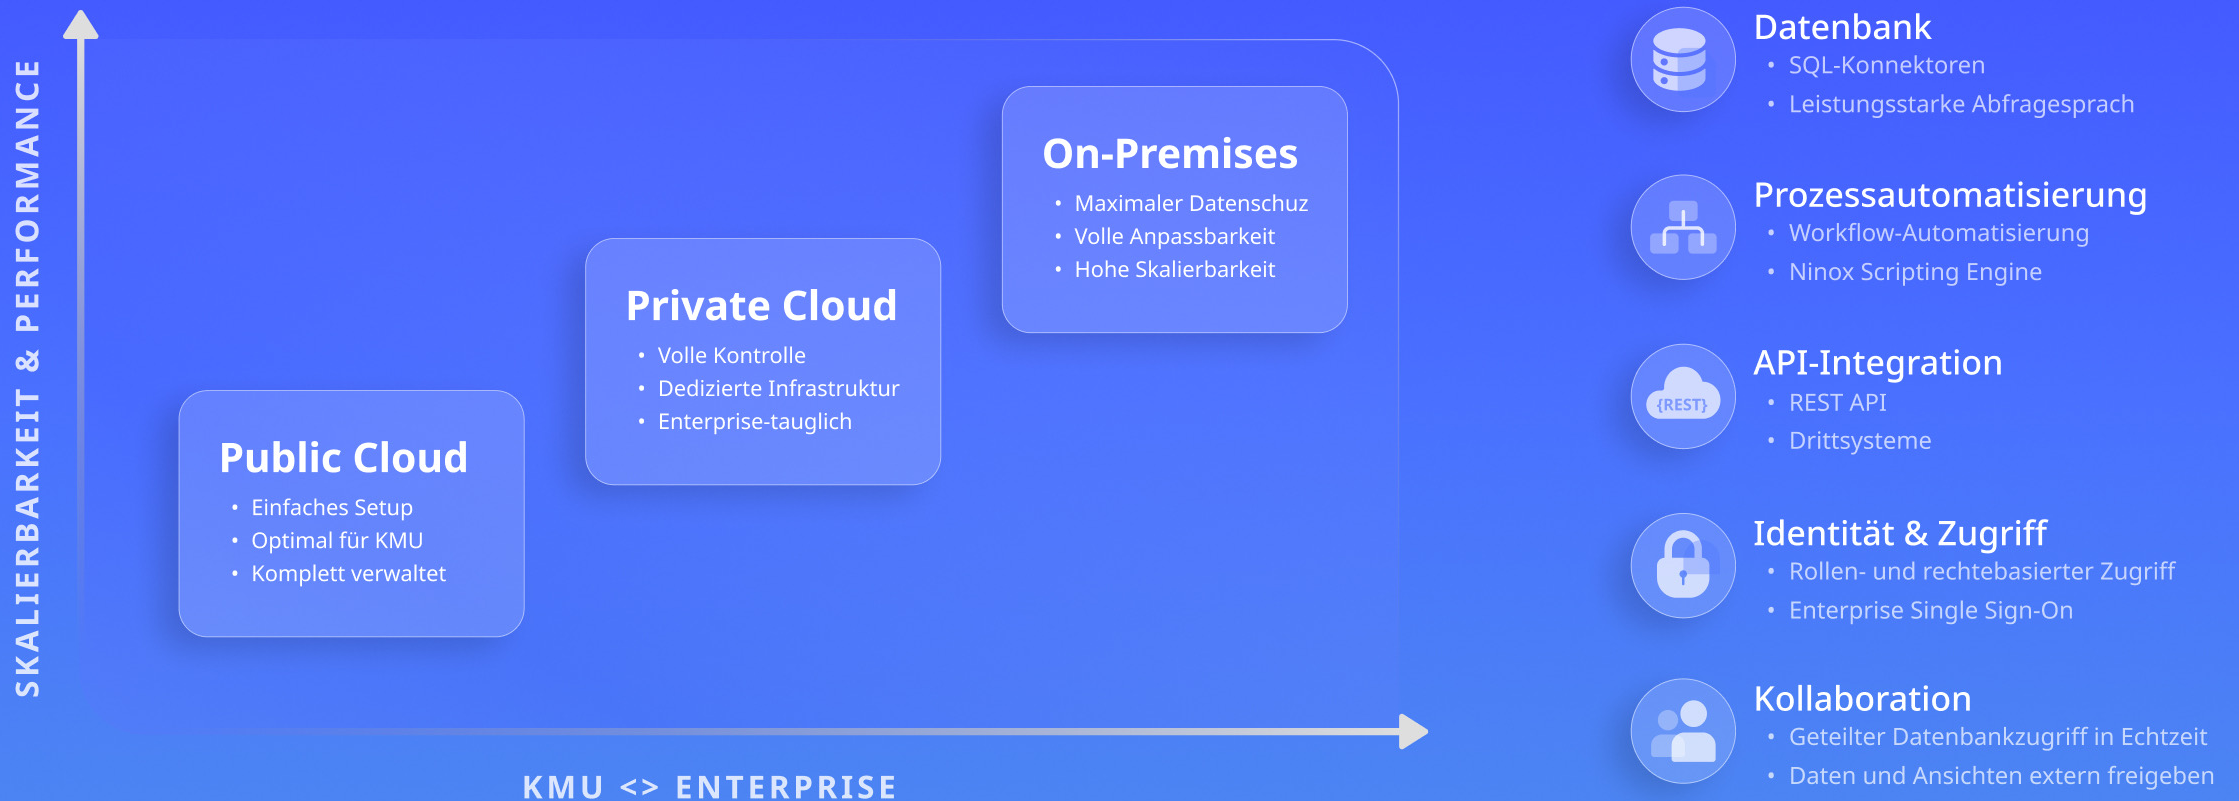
SKALIERBARKEIT & PERFORMANCE

On-Premises
• Maximaler Datenschuz
• Volle Anpassbarkeit
• Hohe Skalierbarkeit

Private Cloud
• Volle Kontrolle
• Dedizierte Infrastruktur
• Enterprise-tauglich

Public Cloud
• Einfaches Setup
• Optimal für KMU
• Komplett verwaltet

KMU <> ENTERPRISE

Datenbank
• SQL-Konnektoren
• Leistungsstarke Abfragesprach

Prozessautomatisierung
• Workflow-Automatisierung
• Ninox Scripting Engine

{REST}
API-Integration
• REST API
• Drittsysteme

Identität & Zugriff
• Rollen- und rechtebasierter Zugriff
• Enterprise Single Sign-On

Kollaboration
• Geteilter Datenbankzugriff in Echtzeit
• Daten und Ansichten extern freigeben